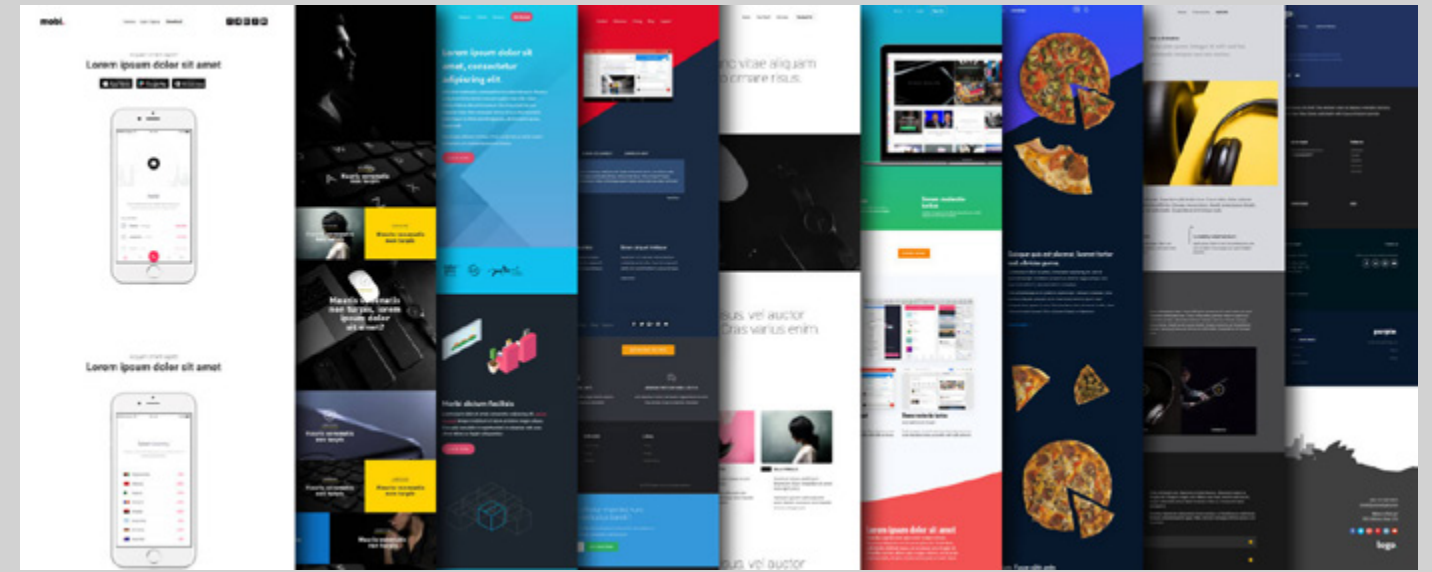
mobi.

Lorem ipsum dolor sit amet

Lorem ipsum dolor sit amet

Mauris consectetur nec turpis

Mauris venenatis nec turpis, lorem ipsum dolor sit amet?

Lorem ipsum dolor sit amet, consectetur adipiscing elit

Morbi dictum facilisis

nc vitae aliquam
o ornare risus.

isus, vel auctor
Cras varius enim

us, vel auctor

Lorem ipsum dolor sit amet

purple

logo